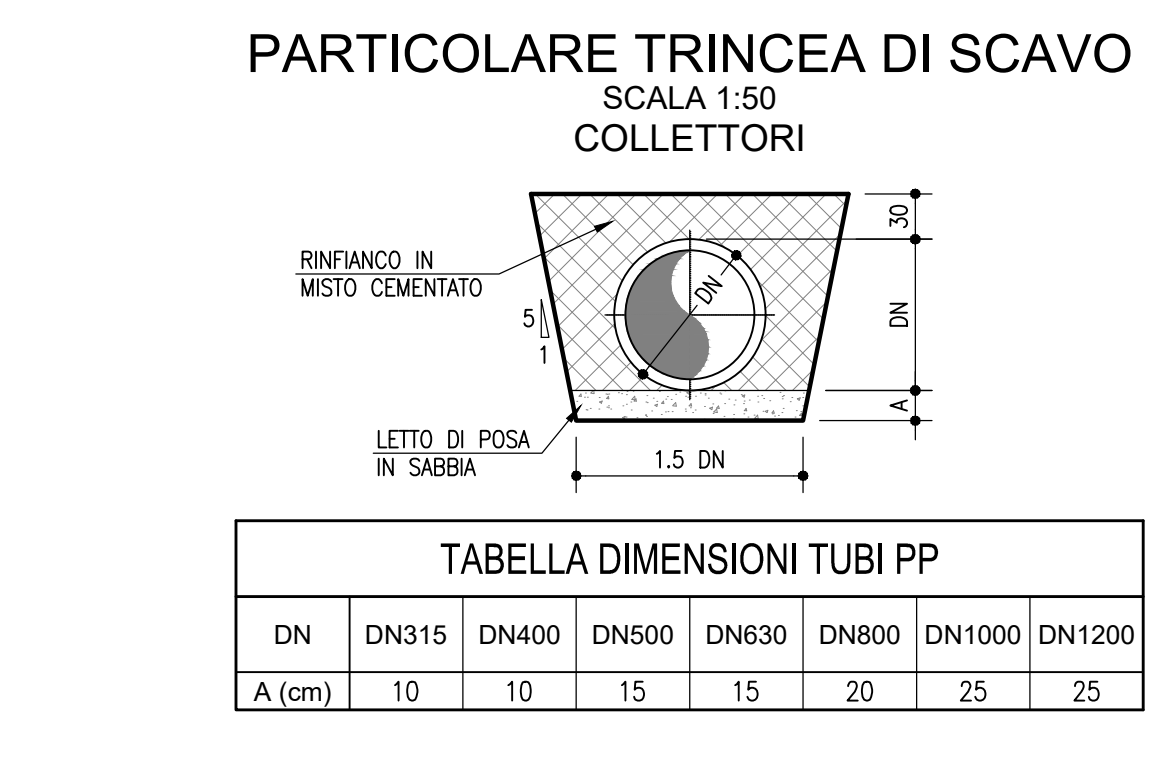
PARTICOLARE TRINCEA DI SCAVO
SCALA 1:50
COLLETTORI

RINFIANCO IN MISTO CEMENTATO

5
1

DN

30

DN

A

LETTO DI POSA IN SABBIA

1.5 DN

| TABELLA DIMENSIONI TUBI PP | | | | | | | |
|---|---|---|---|---|---|---|---|
| DN | DN315 | DN400 | DN500 | DN630 | DN800 | DN1000 | DN1200 |
| A (cm) | 10 | 10 | 15 | 15 | 20 | 25 | 25 |